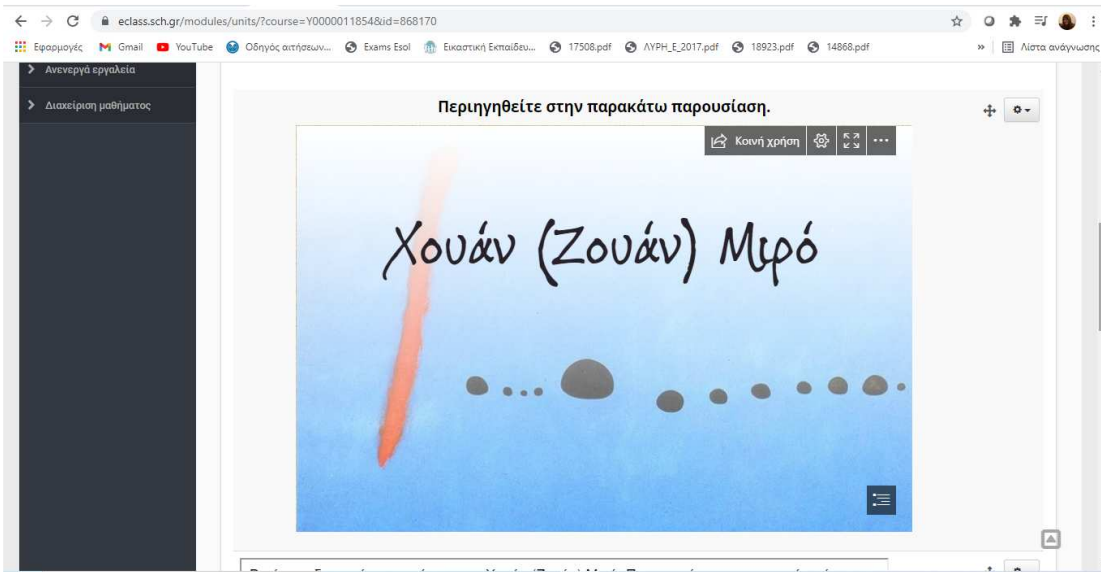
eclass.sch.gr/modules/units/?course=Y0000011854&id=868170

Εφαρμογές Gmail YouTube Οδηγός αιτήσεων... Exams Esol Εικαστική Εκπαίδευ... 17508.pdf ΛΥΡΗ_Ε_2017.pdf 18923.pdf 14868.pdf » Λίστα ανάγνωσης

> Ανενεργά εργαλεία

> Διαχείριση μαθήματος

Περιηγηθείτε στην παρακάτω παρουσίαση.

Κοινή χρήση

Χουάν (Ζουάν) Μιρό

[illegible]